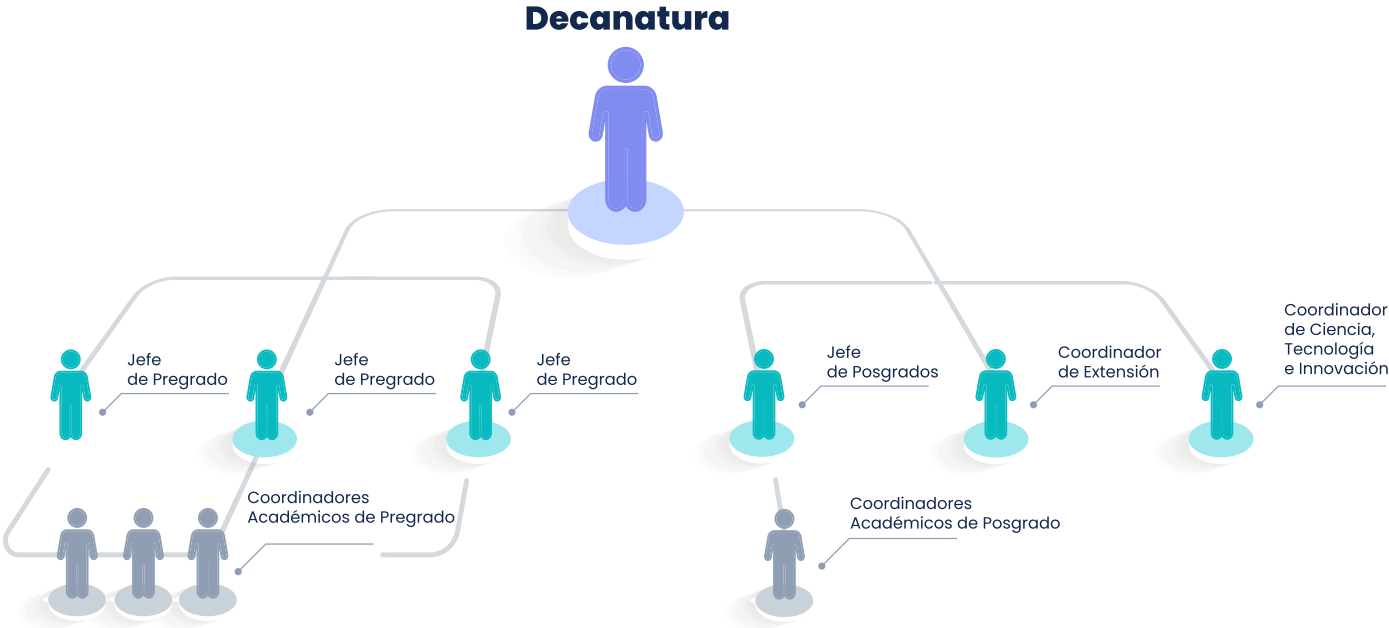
Decanatura

Jefe
de Pregrado

Jefe
de Pregrado

Jefe
de Pregrado

Jefe
de Posgrados

Coordinador
de Extensión

Coordinador
de Ciencia,
Tecnología
e Innovación

Coordinadores
Académicos de Pregrado

Coordinadores
Académicos de Posgrado